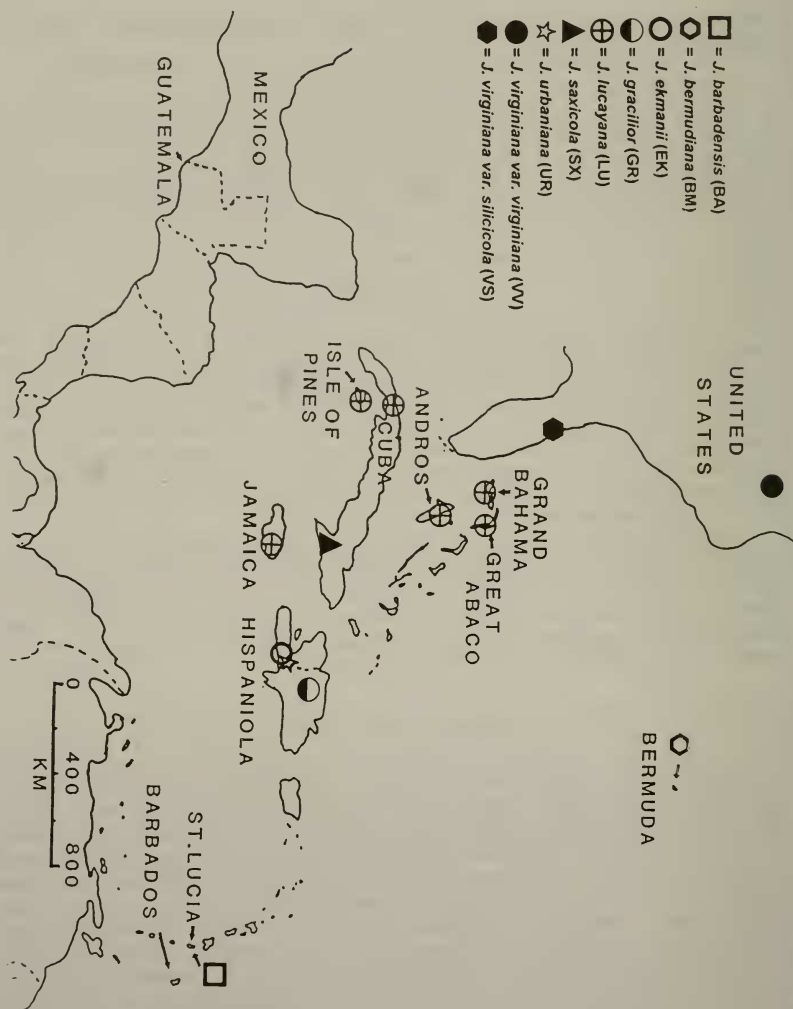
□ = J. barbadensis (BA)
⬡ = J. bermudiana (BM)
○ = J. ekmanii (EK)
◐ = J. gracilior (GR)
⊕ = J. lucayana (LU)
▲ = J. saxicola (SX)
☆ = J. urbaniana (UR)
● = J. virginiana var. virginiana (VV)
⬢ = J. virginiana var. silicicola (VS)

UNITED STATES

BERMUDA

MEXICO

GUATEMALA

GRAND BAHAMA

GREAT ABACO

ANDROS

CUBA

ISLE OF PINES

JAMAICA

HISPANIOLA

ST.LUCIA

BARBADOS

0 400 800
KM